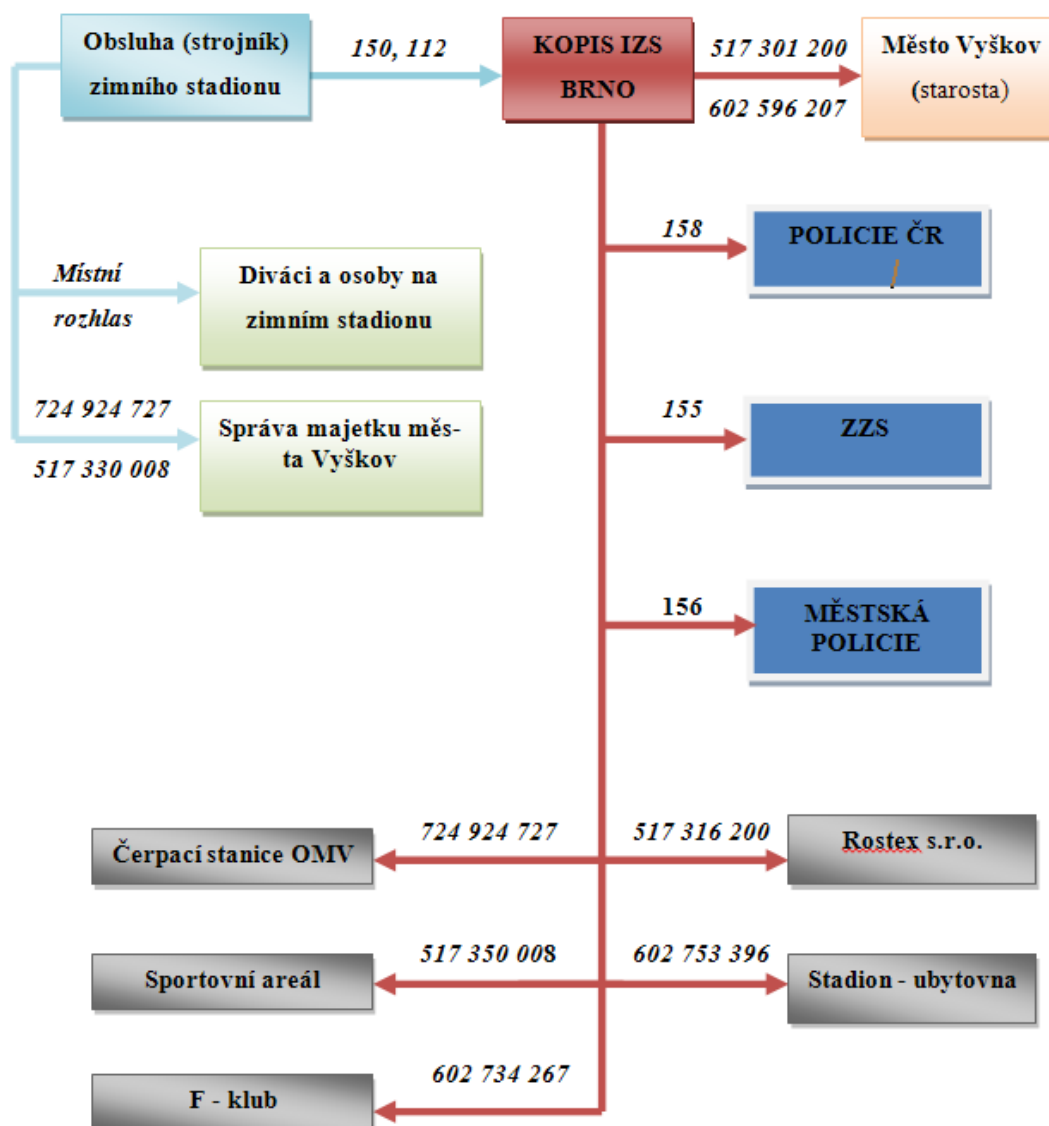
Obsluha (strojník) zimního stadionu

150, 112

KOPIS IZS BRNO

517 301 200

602 596 207

Město Vyškov (starosta)

158

POLICIE ČR

Místní rozhlas

Diváci a osoby na zimním stadionu

724 924 727

517 330 008

Správa majetku města Vyškov

155

ZZS

156

MĚSTSKÁ POLICIE

724 924 727

Čerpací stanice OMV

517 316 200

Rostex s.r.o.

517 350 008

Sportovní areál

602 753 396

Stadion - ubytovna

602 734 267

F - klub